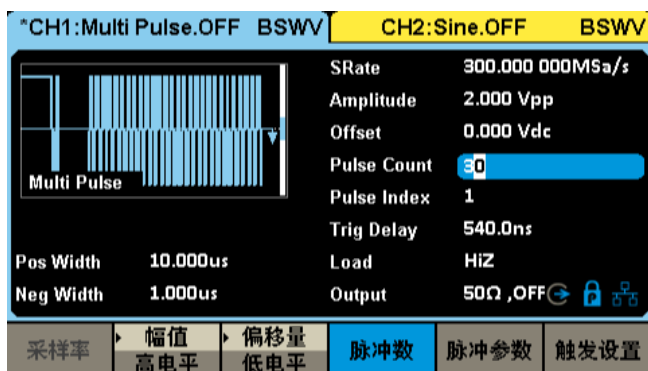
*CH1:Multi Pulse.OFF BSWV | CH2:Sine.OFF BSWV

Multi Pulse

SRate 300.000 000MSa/s
Amplitude 2.000 Vpp
Offset 0.000 Vdc
Pulse Count 30
Pulse Index 1
Trig Delay 540.0ns
Pos Width 10.000us
Load HiZ
Neg Width 1.000us
Output 50Ω ,OFF

采样率 | 幅值 高电平 | 偏移量 低电平 | 脉冲数 | 脉冲参数 | 触发设置